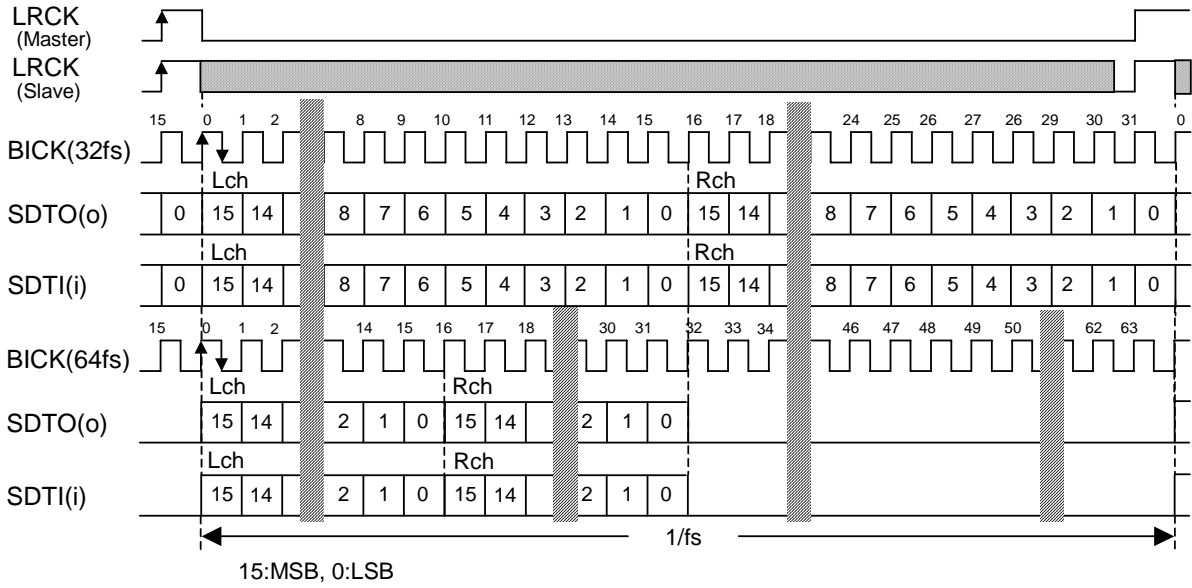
LRCK
(Master)
LRCK
(Slave)

15 0 1 2 8 9 10 11 12 13 14 15 16 17 18 24 25 26 27 26 29 30 31 0

BICK(32fs)

Lch Rch

SDTO(o) 0 15 14 8 7 6 5 4 3 2 1 0 15 14 8 7 6 5 4 3 2 1 0

Lch Rch

SDTI(i) 0 15 14 8 7 6 5 4 3 2 1 0 15 14 8 7 6 5 4 3 2 1 0

15 0 1 2 14 15 16 17 18 30 31 32 33 34 46 47 48 49 50 62 63

BICK(64fs)

Lch Rch

SDTO(o) 15 14 2 1 0 15 14 2 1 0

Lch Rch

SDTI(i) 15 14 2 1 0 15 14 2 1 0

1/fs

15:MSB, 0:LSB